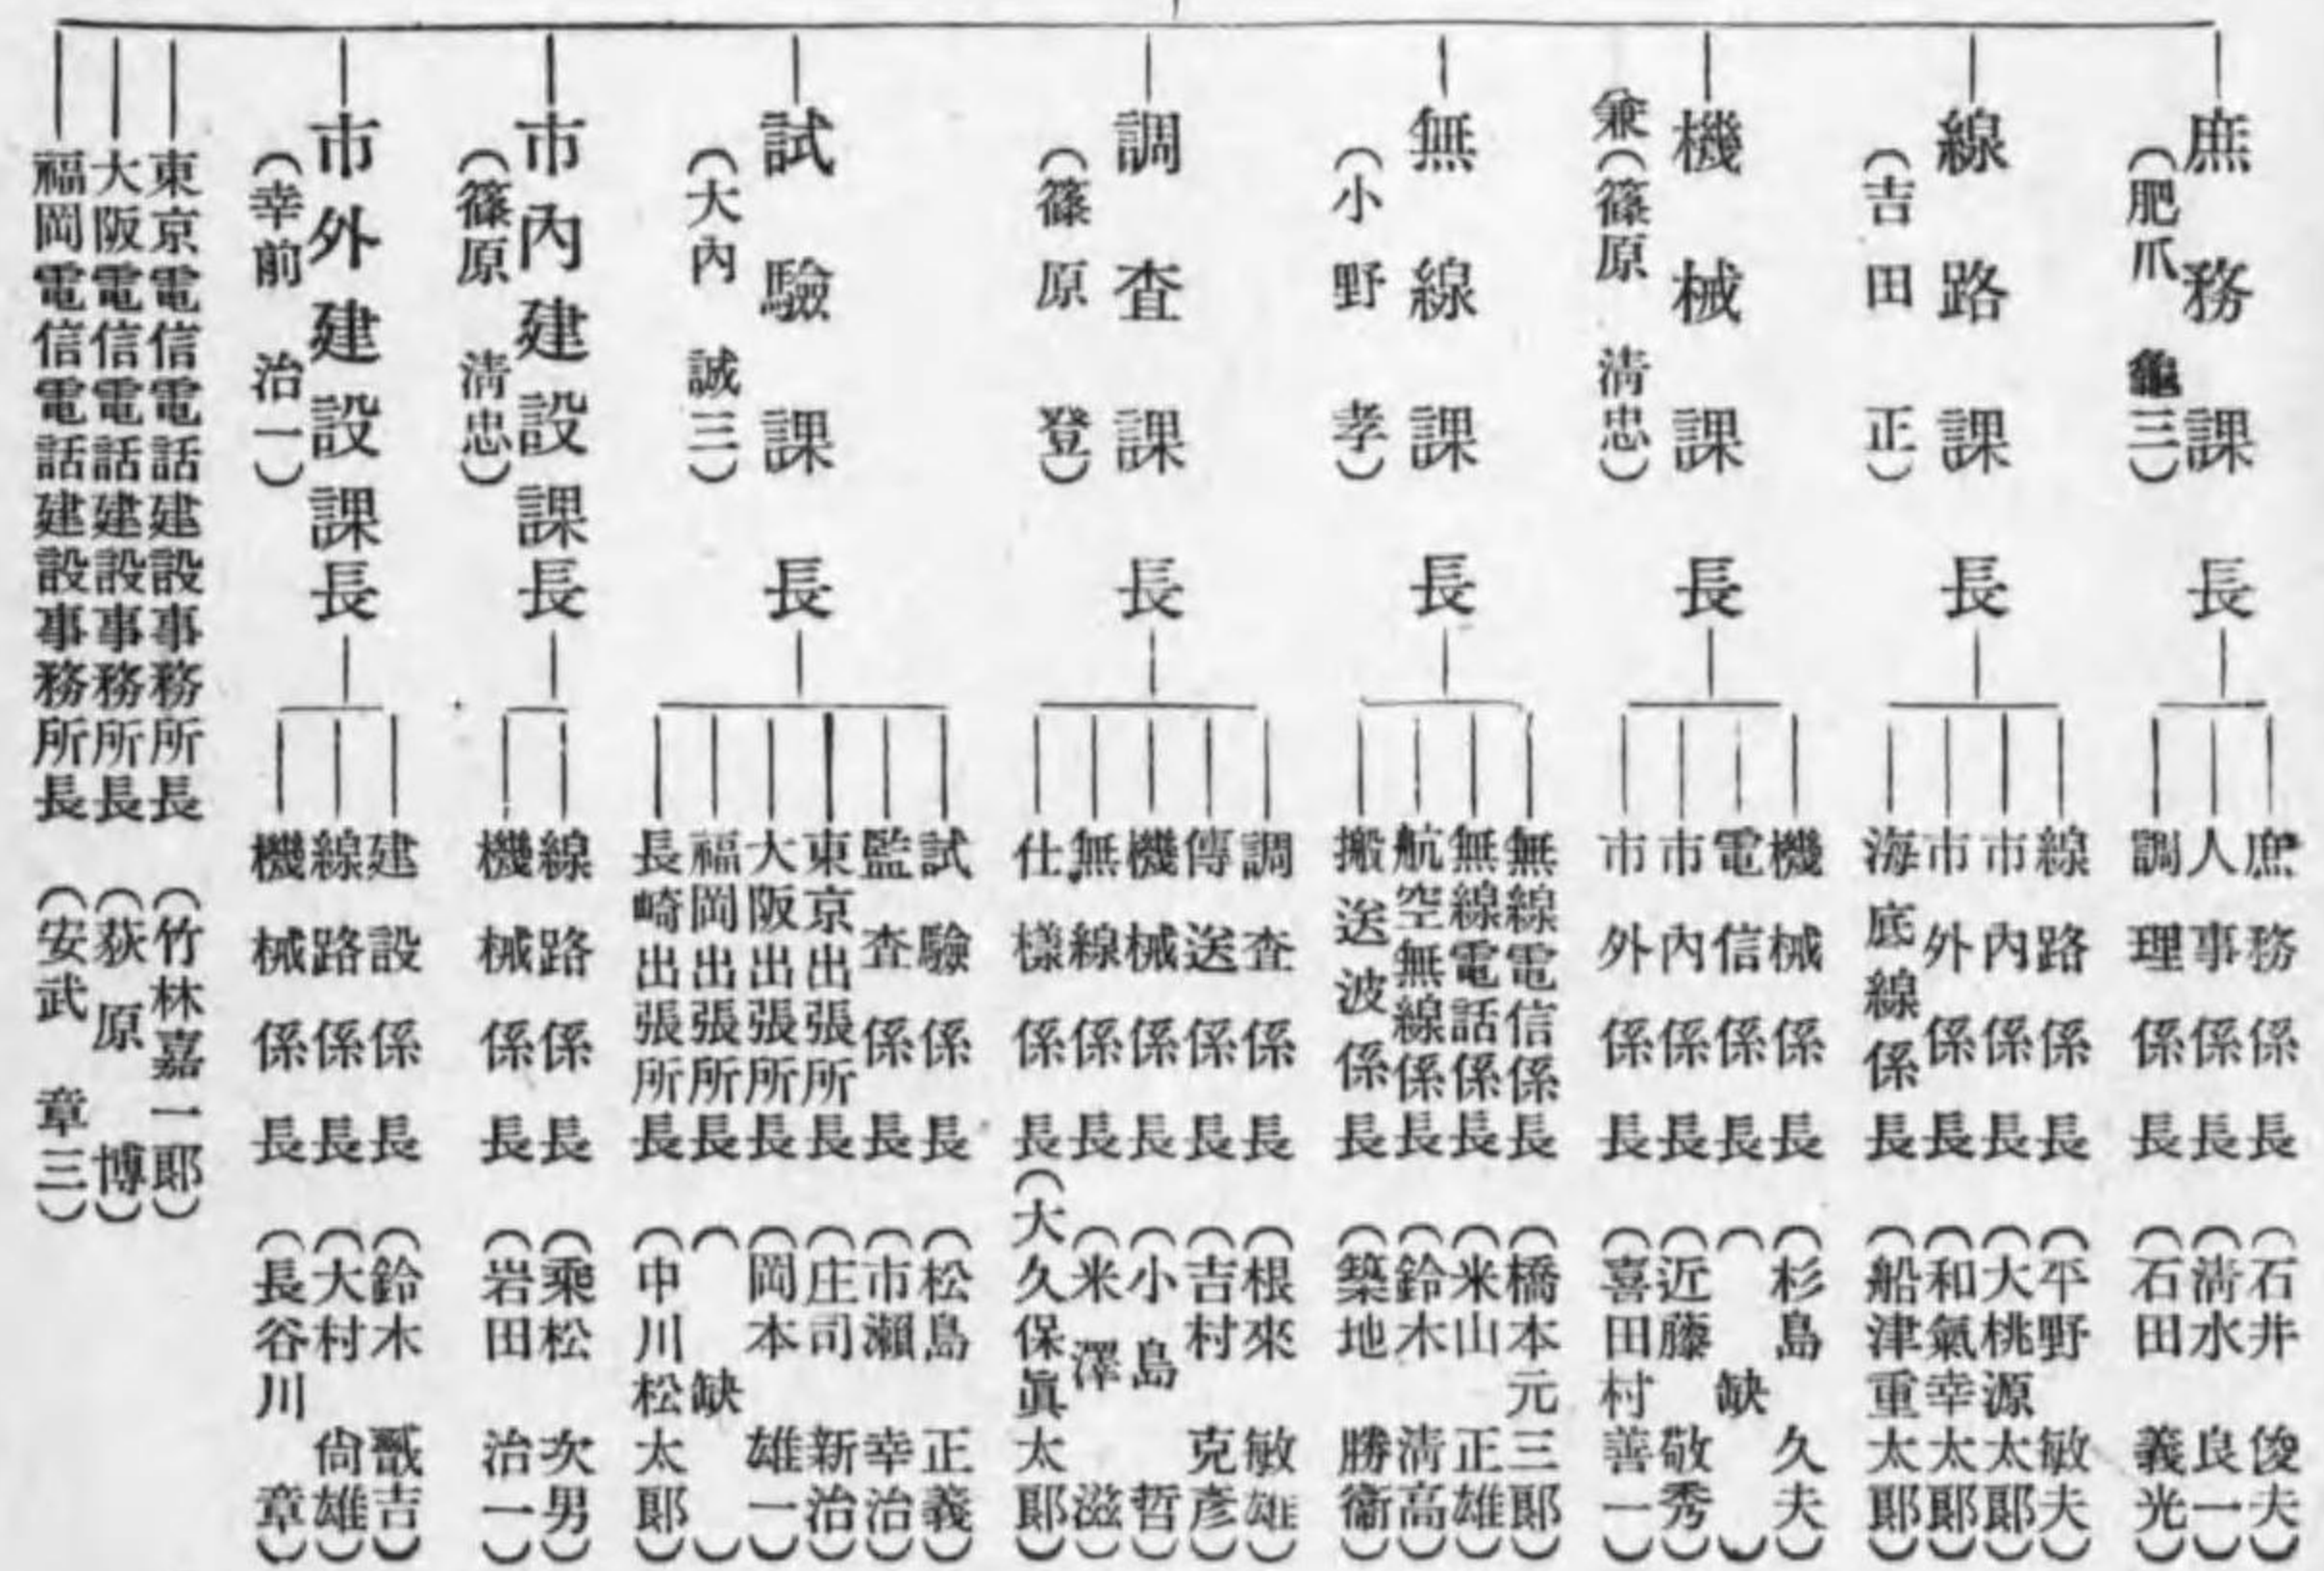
庶務課長（肥爪龜三）
庶務係長（石井俊夫）
人事係長（清水良一）
調理係長（石田義光）

線路課長（吉田正）
線路係長（平野敏夫）
市內係長（大桃源太郎）
市外係長（和氣幸太郎）
海底線係長（船津重太郎）

機械課長（兼篠原清忠）
機械係長（杉島久夫）
電信係長（缺）
市內係長（近藤敬秀）
市外係長（喜田村善一）

無線課長（小野孝）
無線電信係長（橋本元三郎）
無線電話係長（米山正雄）
航空無線係長（鈴木清高）
搬送波係長（築地勝衛）

調査課長（篠原登）
調査係長（根來敏雄）
傳送係長（吉村克彦）
機械係長（小島哲）
無線係長（米澤滋）
仕様係長（大久保眞太郎）

試驗課長（大內誠三）
試驗係長（松島正義）
監査係長（市瀨幸治）
東京出張所長（庄司新治）
大阪出張所長（岡本雄一）
福岡出張所長（缺）
長崎出張所長（中川松太郎）

市內建設課長（篠原清忠）
線路係長（乘松次男）
機械係長（岩田治一）

市外建設課長（幸前治一）
建設係長（鈴木甑吉）
線路係長（大村尙雄）
機械係長（長谷川章）

東京電信電話建設事務所長（竹林嘉一郎）
大阪電信電話建設事務所長（荻原博）
福岡電信電話建設事務所長（安武章三）